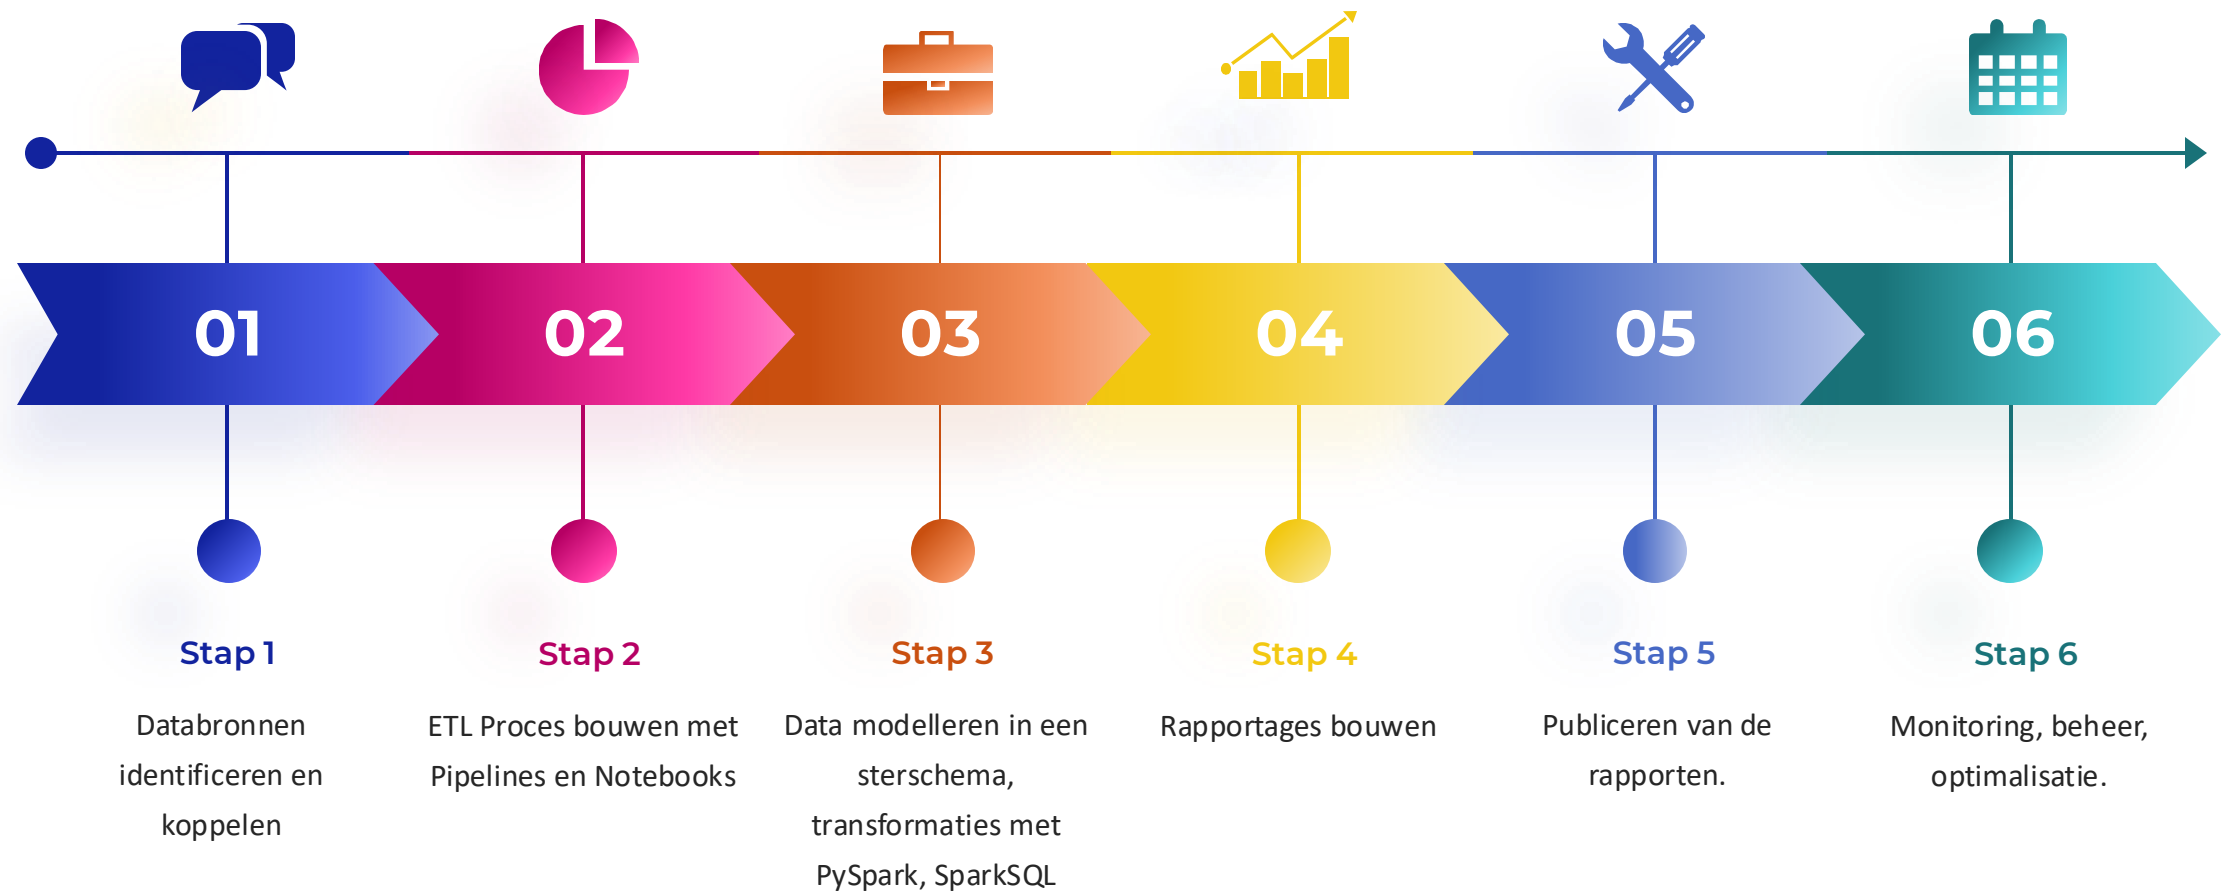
01

02

03

04

05

06

Stap 1

Databronnen identificeren en koppelen

Stap 2

ETL Proces bouwen met Pipelines en Notebooks

Stap 3

Data modelleren in een sterschema, transformaties met PySpark, SparkSQL

Stap 4

Rapportages bouwen

Stap 5

Publiceren van de rapporten.

Stap 6

Monitoring, beheer, optimalisatie.